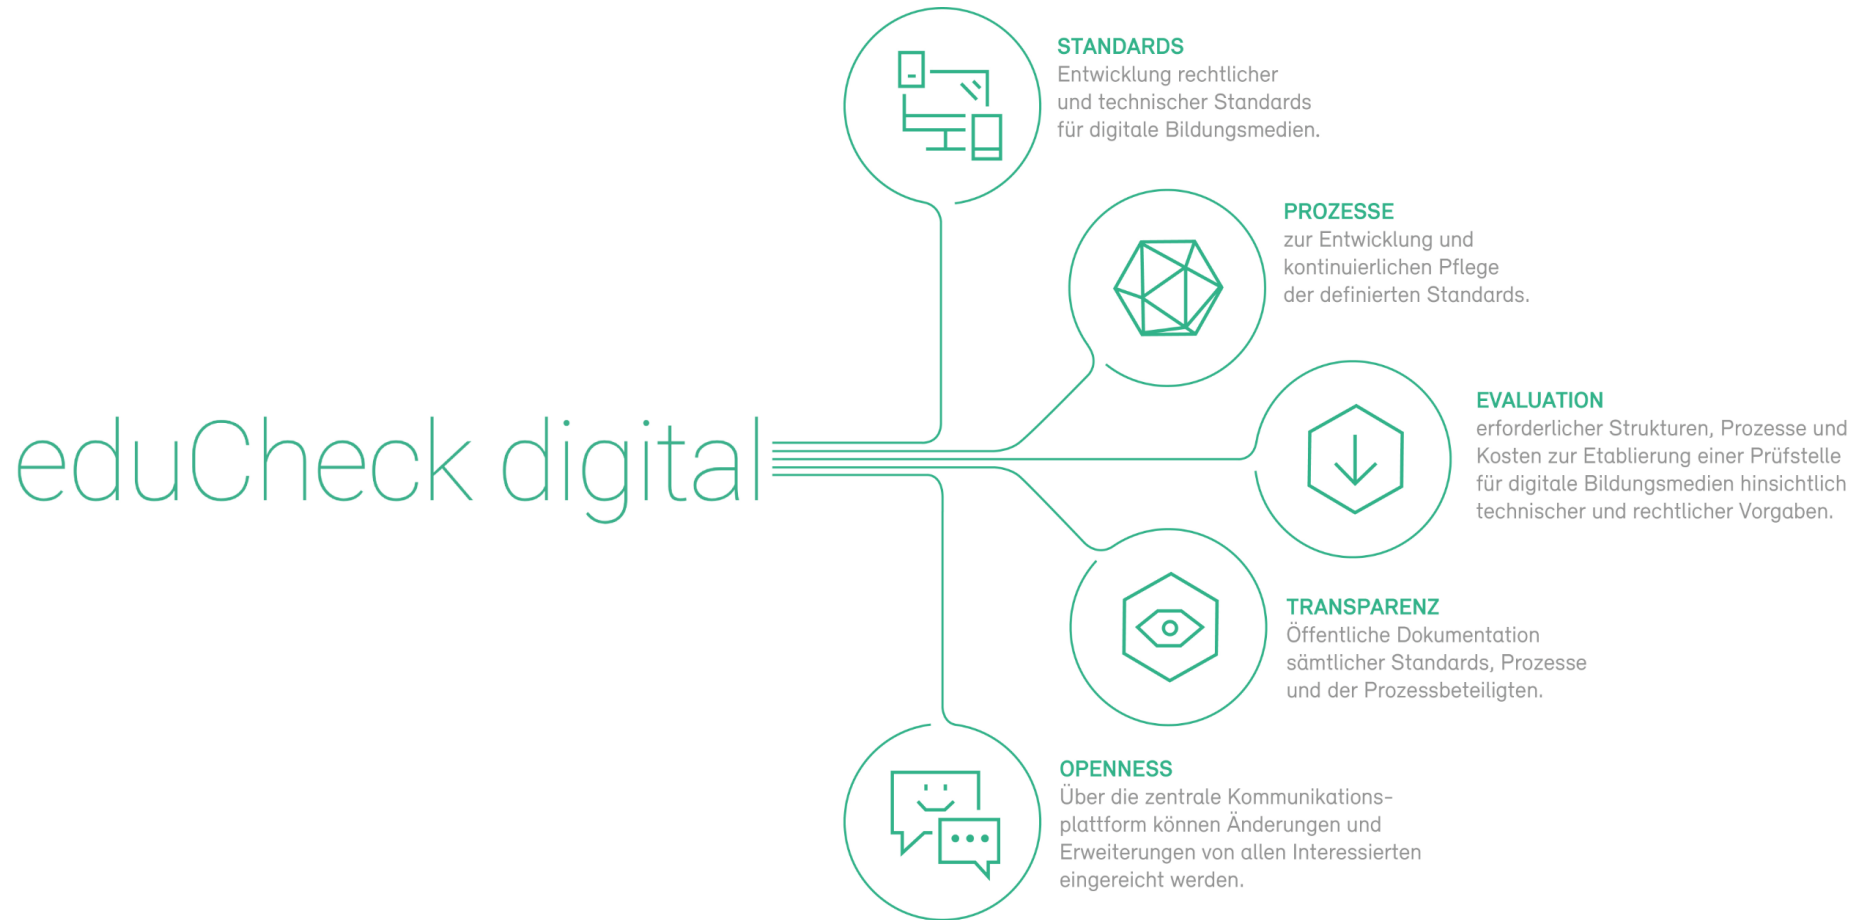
eduCheck digital

STANDARDS
Entwicklung rechtlicher und technischer Standards für digitale Bildungsmedien.

PROZESSE
zur Entwicklung und kontinuierlichen Pflege der definierten Standards.

EVALUATION
erforderlicher Strukturen, Prozesse und Kosten zur Etablierung einer Prüfstelle für digitale Bildungsmedien hinsichtlich technischer und rechtlicher Vorgaben.

TRANSPARENZ
Öffentliche Dokumentation sämtlicher Standards, Prozesse und der Prozessbeteiligten.

OPENNESS
Über die zentrale Kommunikationsplattform können Änderungen und Erweiterungen von allen Interessierten eingereicht werden.